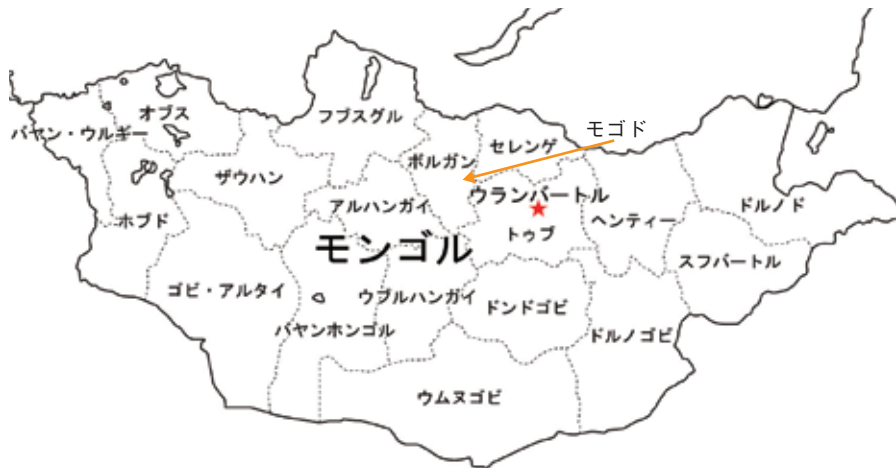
モゴド
オブス
バヤン・ウルギー
フブスグル
セレンゲ
ボルガン
ザウハン
ウランバートル
アルハンガイ
ホブド
トゥブ
ヘンティー
ドルノド
モンゴル
スフバートル
ゴビ・アルタイ
ウブルハンガイ
ドンドゴビ
バヤンホンゴル
ドルノゴビ
ウムヌゴビ